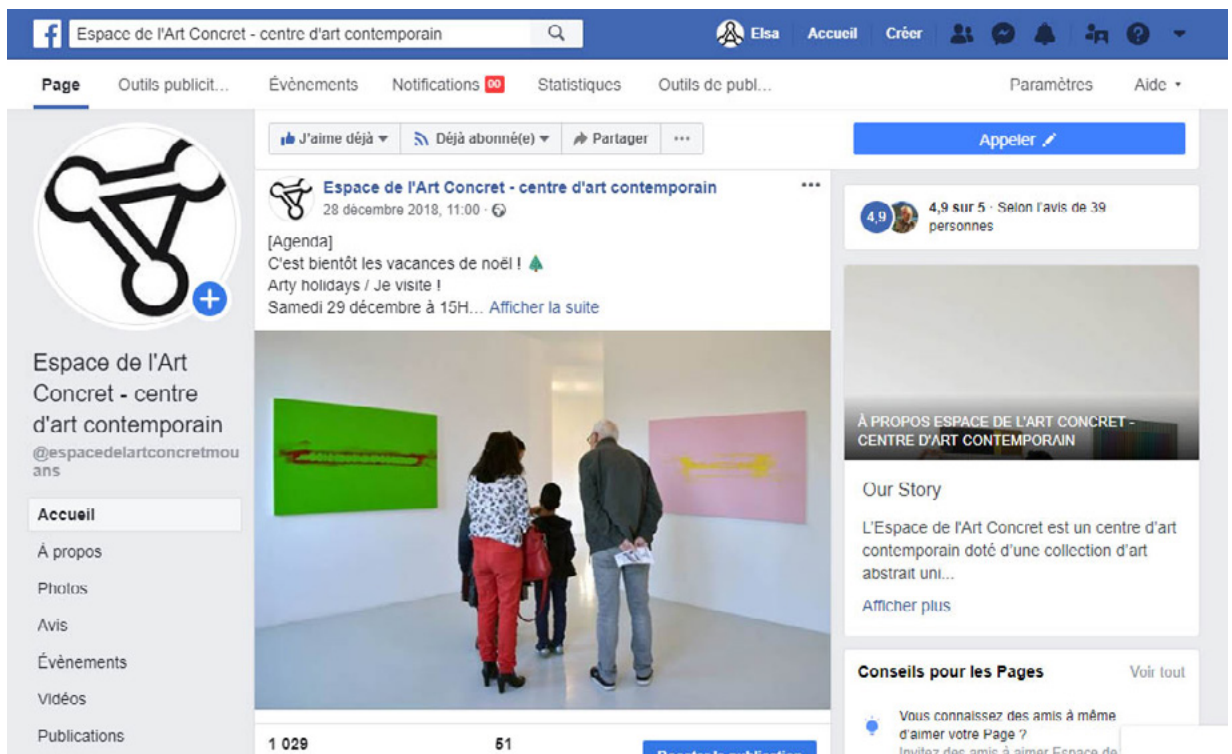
f Espace de l'Art Concret - centre d'art contemporain

Elsa Accueil Créer

Page Outils publicit... Évènements Notifications 00 Statistiques Outils de publ... Paramètres Aide

J'aime déjà Déjà abonné(e) Partager ···

Appeler

Espace de l'Art Concret - centre d'art contemporain
28 décembre 2018, 11:00 ·

[Agenda]
C'est bientôt les vacances de noël !
Arty holidays / Je visite !
Samedi 29 décembre à 15H... Afficher la suite

4,9 4,9 sur 5 · Selon l'avis de 39 personnes

À PROPOS ESPACE DE L'ART CONCRET - CENTRE D'ART CONTEMPORAIN

Our Story

L'Espace de l'Art Concret est un centre d'art contemporain doté d'une collection d'art abstrait uni...

Afficher plus

Conseils pour les Pages Voir tout

Vous connaissez des amis à même d'aimer votre Page ?
Invitez des amis à aimer Espace de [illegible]

Espace de l'Art Concret - centre d'art contemporain
@espacedelartconcretmouans

Accueil
À propos
Photos
Avis
Évènements
Vidéos
Publications

1 029 51 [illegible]